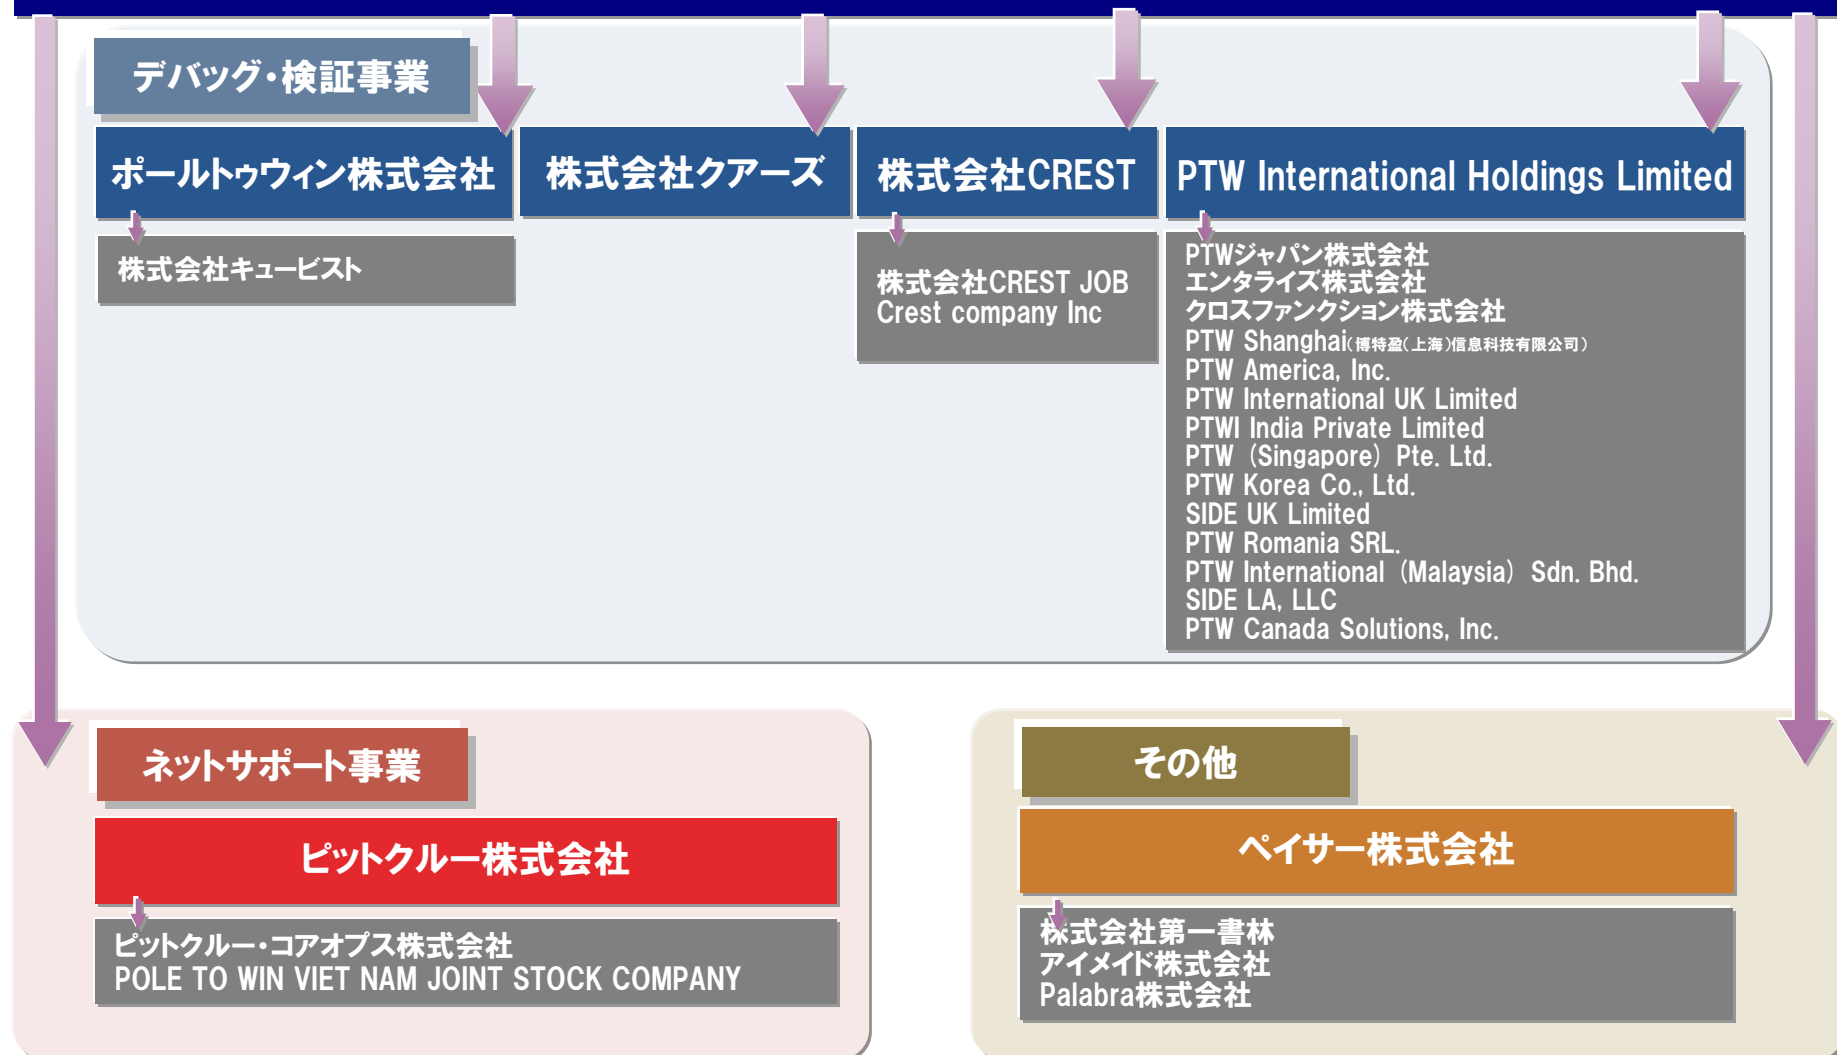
デバッグ・検証事業

ポールトゥウィン株式会社

株式会社キュービスト

株式会社クアーズ

株式会社CREST

株式会社CREST JOB
Crest company Inc

PTW International Holdings Limited

PTWジャパン株式会社
エンタライズ株式会社
クロスファンクション株式会社
PTW Shanghai(博特盈(上海)信息科技有限公司)
PTW America, Inc.
PTW International UK Limited
PTWI India Private Limited
PTW (Singapore) Pte. Ltd.
PTW Korea Co., Ltd.
SIDE UK Limited
PTW Romania SRL.
PTW International (Malaysia) Sdn. Bhd.
SIDE LA, LLC
PTW Canada Solutions, Inc.

ネットサポート事業

ピットクルー株式会社

ピットクルー・コアオプス株式会社
POLE TO WIN VIET NAM JOINT STOCK COMPANY

その他

ペイサー株式会社

株式会社第一書林
アイメイド株式会社
Palabra株式会社